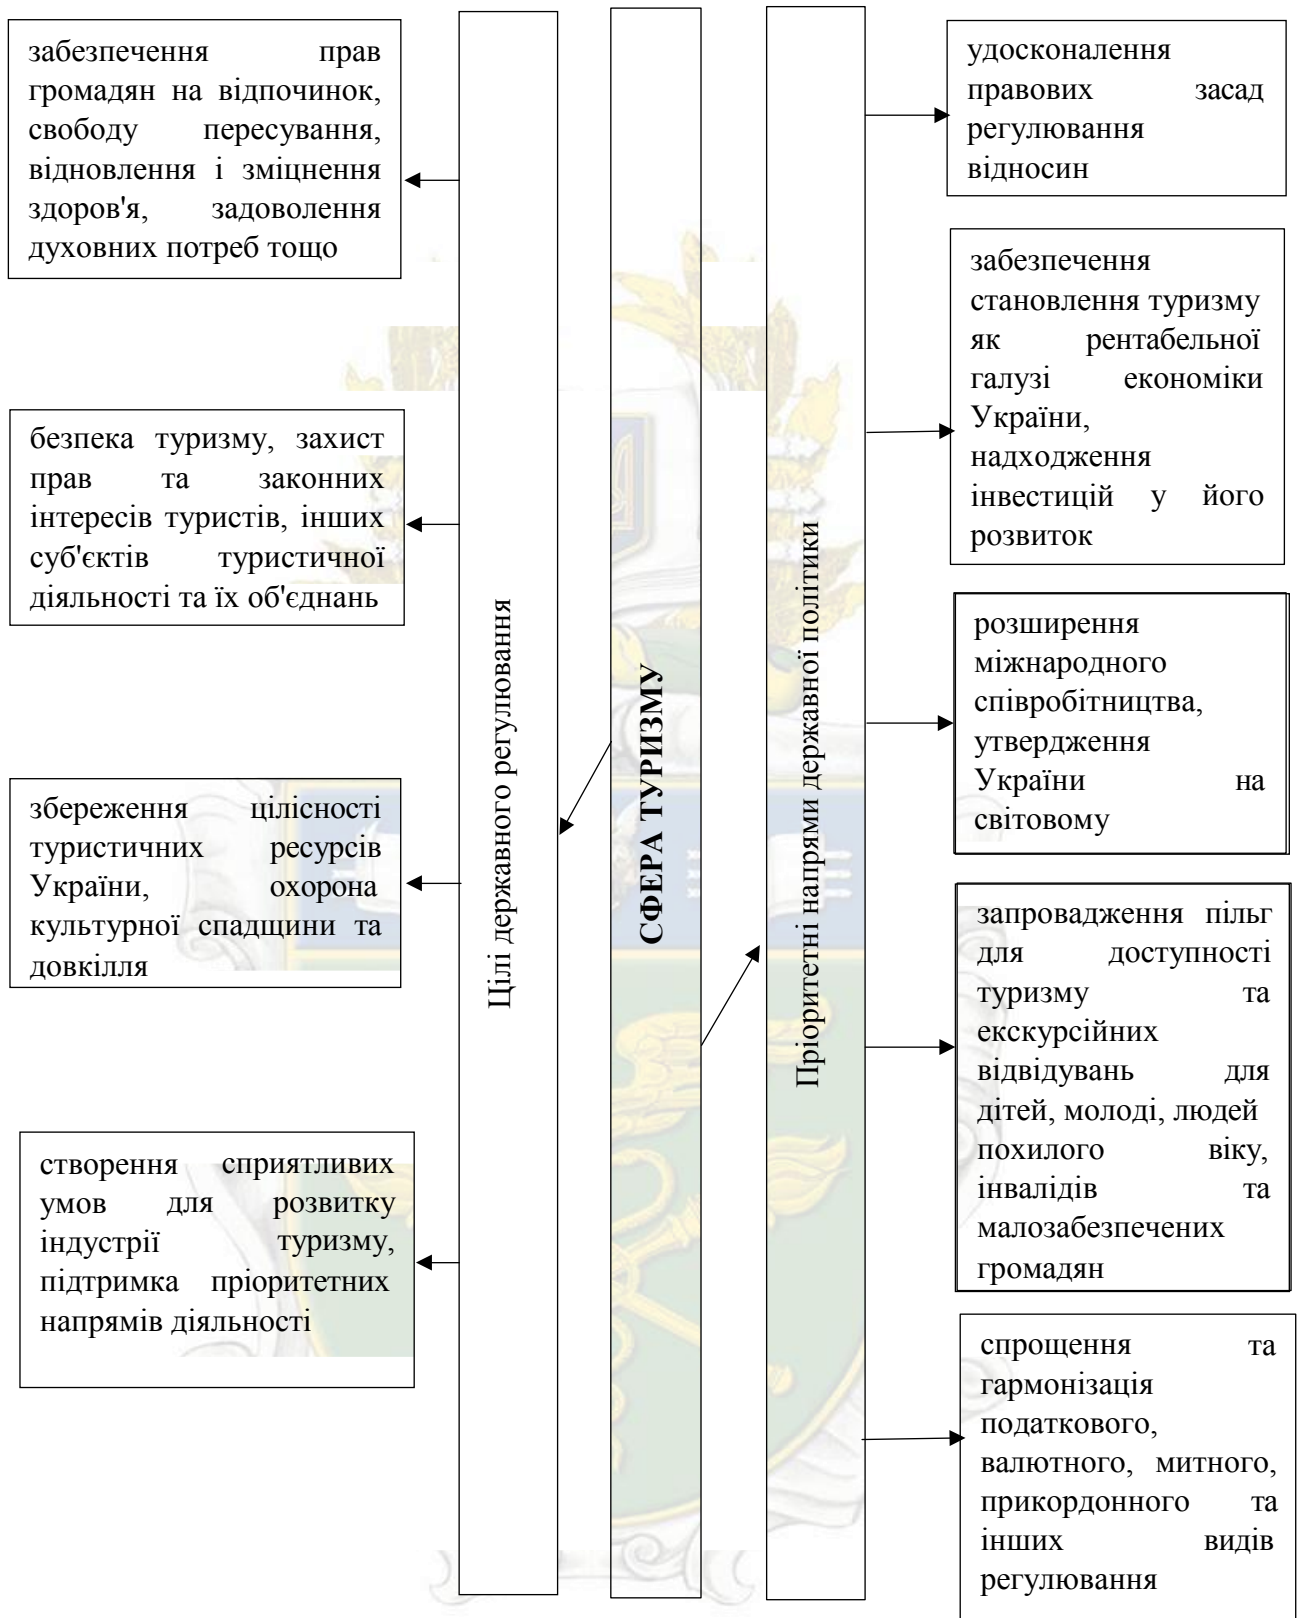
СФЕРА ТУРИЗМУ

Цілі державного регулювання

забезпечення прав громадян на відпочинок, свободу пересування, відновлення і зміцнення здоров'я, задоволення духовних потреб тощо

безпека туризму, захист прав та законних інтересів туристів, інших суб'єктів туристичної діяльності та їх об'єднань

збереження цілісності туристичних ресурсів України, охорона культурної спадщини та довкілля

створення сприятливих умов для розвитку індустрії туризму, підтримка пріоритетних напрямів діяльності

Пріоритетні напрями державної політики

удосконалення правових засад регулювання відносин

забезпечення становлення туризму як рентабельної галузі економіки України, надходження інвестицій у його розвиток

розширення міжнародного співробітництва, утвердження України на світовому

запровадження пільг для доступності туризму та екскурсійних відвідувань для дітей, молоді, людей похилого віку, інвалідів та малозабезпечених громадян

спрощення та гармонізація податкового, валютного, митного, прикордонного та інших видів регулювання